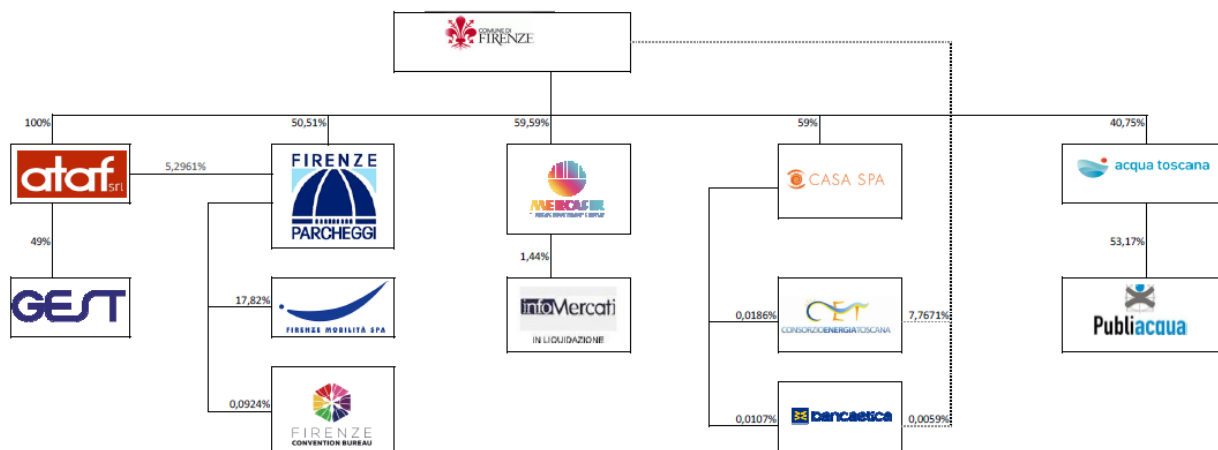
COMUNE DI FIRENZE

100%

ataf srl

5,2961%

49%

GEST

50,51%

FIRENZE PARCHEGGI

17,82%

FIRENZE MOBILITÀ SPA

0,0924%

FIRENZE CONVENTION BUREAU

59,59%

MERCAFIR

1,44%

infoMercati

IN LIQUIDAZIONE

59%

CASA SPA

0,0186%

CET CONSORZIOENERGIATOSCANA

7,7671%

0,0107%

bancaetica

0,0059%

40,75%

acqua toscana

53,17%

Publiacqua